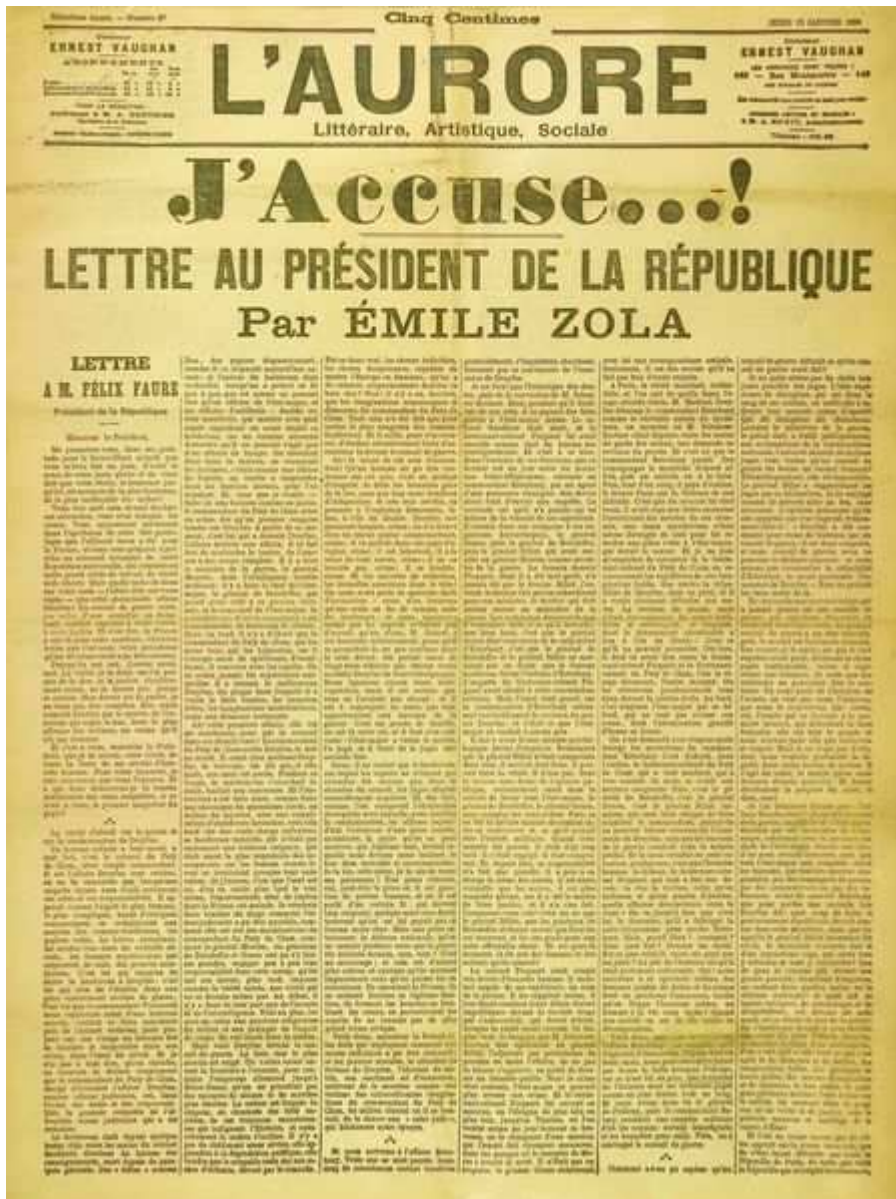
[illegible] — Numéro 87

Cinq Centimes

JEUDI 13 JANVIER 1898

Directeur
ERNEST VAUGHAN
ABONNEMENTS
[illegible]

Directeur
ERNEST VAUGHAN
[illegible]

L'AURORE
Littéraire, Artistique, Sociale

J'Accuse...!

LETTRE AU PRÉSIDENT DE LA RÉPUBLIQUE
Par ÉMILE ZOLA

LETTRE
A M. FÉLIX FAURE
Président de la République

Monsieur le Président,

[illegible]